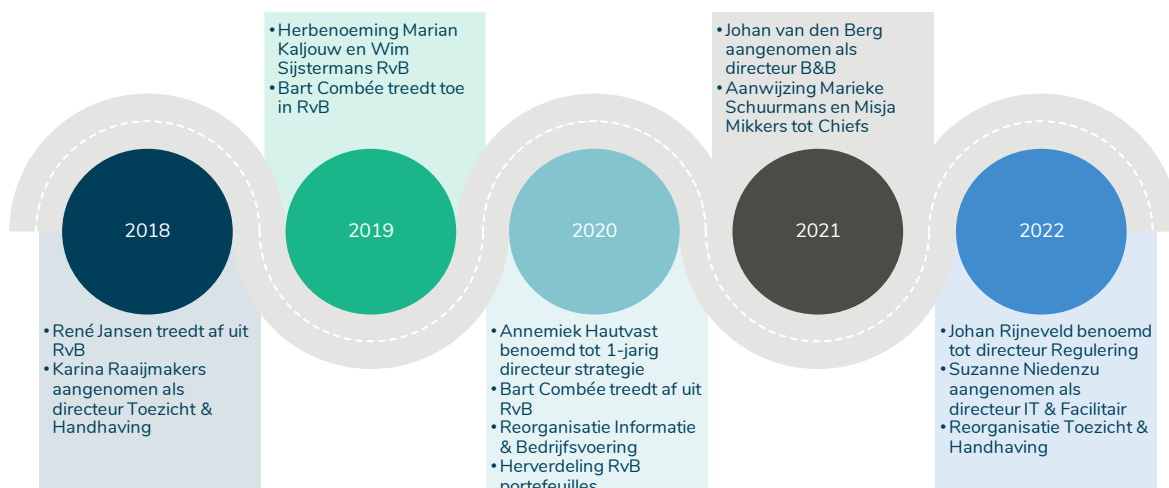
2018

• René Jansen treedt af uit RvB
• Karina Raaijmakers aangenomen als directeur Toezicht & Handhaving

• Herbenoeming Marian Kaljouw en Wim Sijstermans RvB
• Bart Combée treedt toe in RvB

2019

2020

• Annemiek Hautvast benoemd tot 1-jarig directeur strategie
• Bart Combée treedt af uit RvB
• Reorganisatie Informatie & Bedrijfsvoering
• Herverdeling RvB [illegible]

• Johan van den Berg aangenomen als directeur B&B
• Aanwijzing Marieke Schuurmans en Misja Mikkers tot Chiefs

2021

2022

• Johan Rijneveld benoemd tot directeur Regulering
• Suzanne Niedenzu aangenomen als directeur IT & Facilitair
• Reorganisatie Toezicht & Handhaving